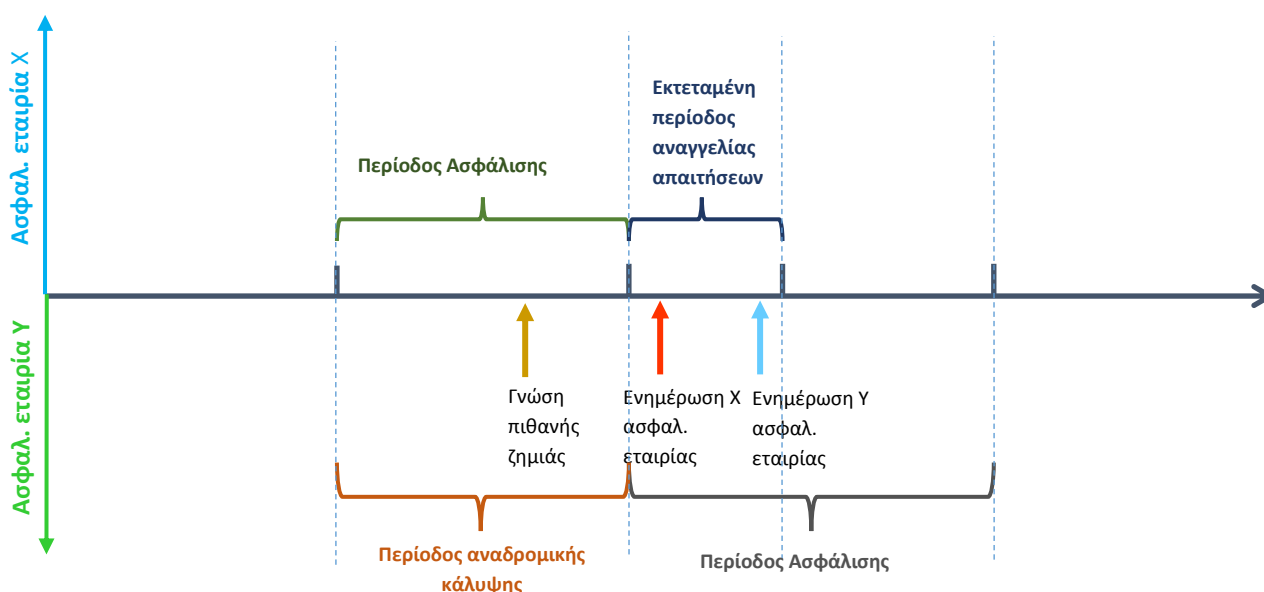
Ασφαλ. εταιρία Χ

Ασφαλ. εταιρία Υ

Περίοδος Ασφάλισης

Εκτεταμένη περίοδος αναγγελίας απαιτήσεων

Γνώση πιθανής ζημιάς

Ενημέρωση Χ ασφαλ. εταιρίας

Ενημέρωση Υ ασφαλ. εταιρίας

Περίοδος αναδρομικής κάλυψης

Περίοδος Ασφάλισης